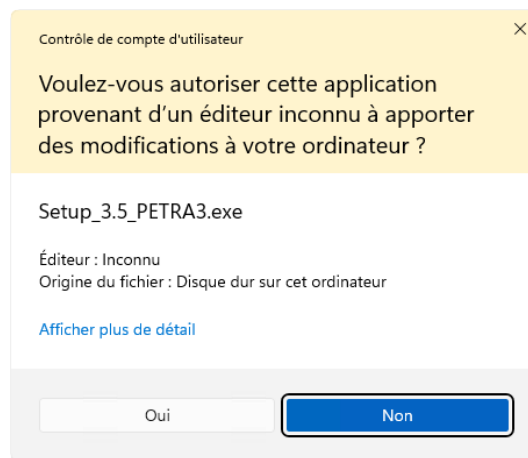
Contrôle de compte d'utilisateur

×

Voulez-vous autoriser cette application provenant d’un éditeur inconnu à apporter des modifications à votre ordinateur ?

Setup_3.5_PETRA3.exe

Éditeur : Inconnu
Origine du fichier : Disque dur sur cet ordinateur

Afficher plus de détail

Oui

Non